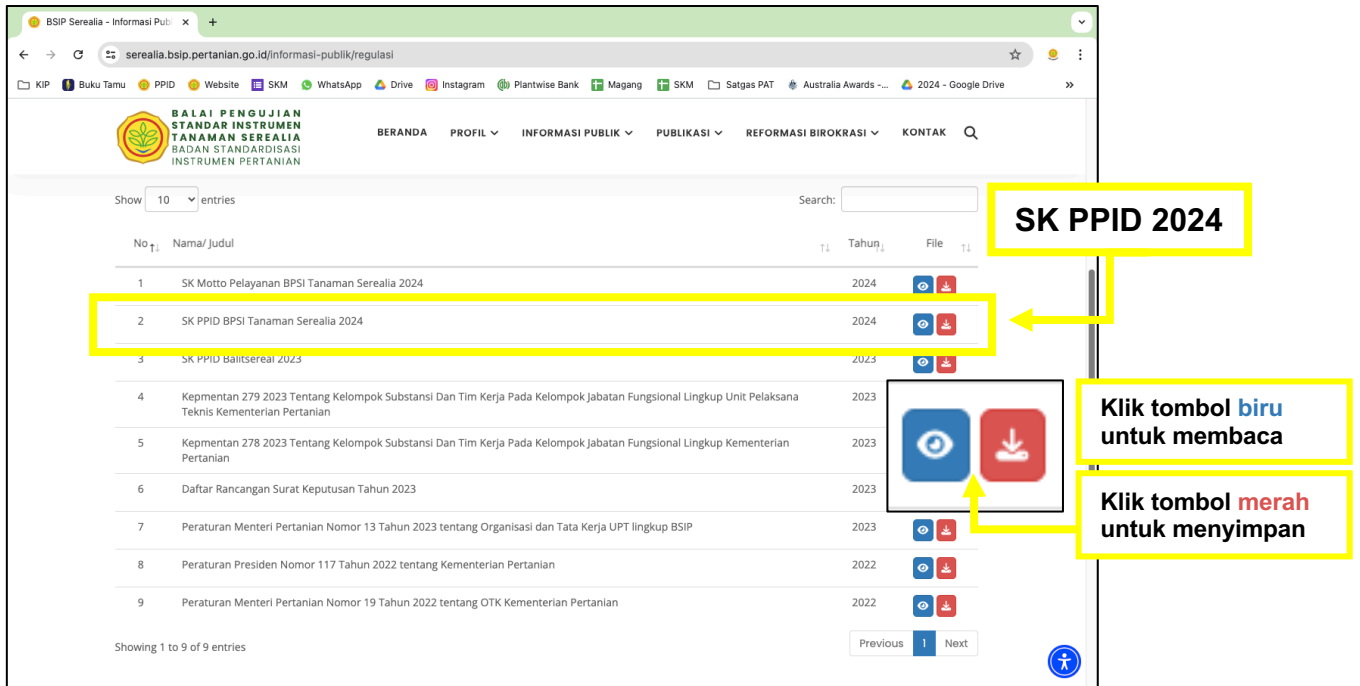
BSIP Serealia - Informasi Publ ×

serealia.bsip.pertanian.go.id/informasi-publik/regulasi

KIP Buku Tamu PPID Website SKM WhatsApp Drive Instagram Plantwise Bank Magang SKM Satgas PAT Australia Awards -... 2024 - Google Drive »

BALAI PENGUJIAN STANDAR INSTRUMEN TANAMAN SEREALIA BADAN STANDARDISASI INSTRUMEN PERTANIAN

BERANDA PROFIL INFORMASI PUBLIK PUBLIKASI REFORMASI BIROKRASI KONTAK

Show 10 entries

Search:

SK PPID 2024

| No | Nama/ Judul | Tahun | File |
|---|---|---|---|
| 1 | SK Motto Pelayanan BPSI Tanaman Serealia 2024 | 2024 | |
| 2 | SK PPID BPSI Tanaman Serealia 2024 | 2024 | |
| 3 | SK PPID Balitsereal 2023 | 2023 | |
| 4 | Kepmentan 279 2023 Tentang Kelompok Substansi Dan Tim Kerja Pada Kelompok Jabatan Fungsional Lingkup Unit Pelaksana Teknis Kementerian Pertanian | 2023 | |
| 5 | Kepmentan 278 2023 Tentang Kelompok Substansi Dan Tim Kerja Pada Kelompok Jabatan Fungsional Lingkup Kementerian Pertanian | 2023 | |
| 6 | Daftar Rancangan Surat Keputusan Tahun 2023 | 2023 | |
| 7 | Peraturan Menteri Pertanian Nomor 13 Tahun 2023 tentang Organisasi dan Tata Kerja UPT lingkup BSIP | 2023 | |
| 8 | Peraturan Presiden Nomor 117 Tahun 2022 tentang Kementerian Pertanian | 2022 | |
| 9 | Peraturan Menteri Pertanian Nomor 19 Tahun 2022 tentang OTK Kementerian Pertanian | 2022 | |

Klik tombol biru untuk membaca

Klik tombol merah untuk menyimpan

Showing 1 to 9 of 9 entries

Previous 1 Next